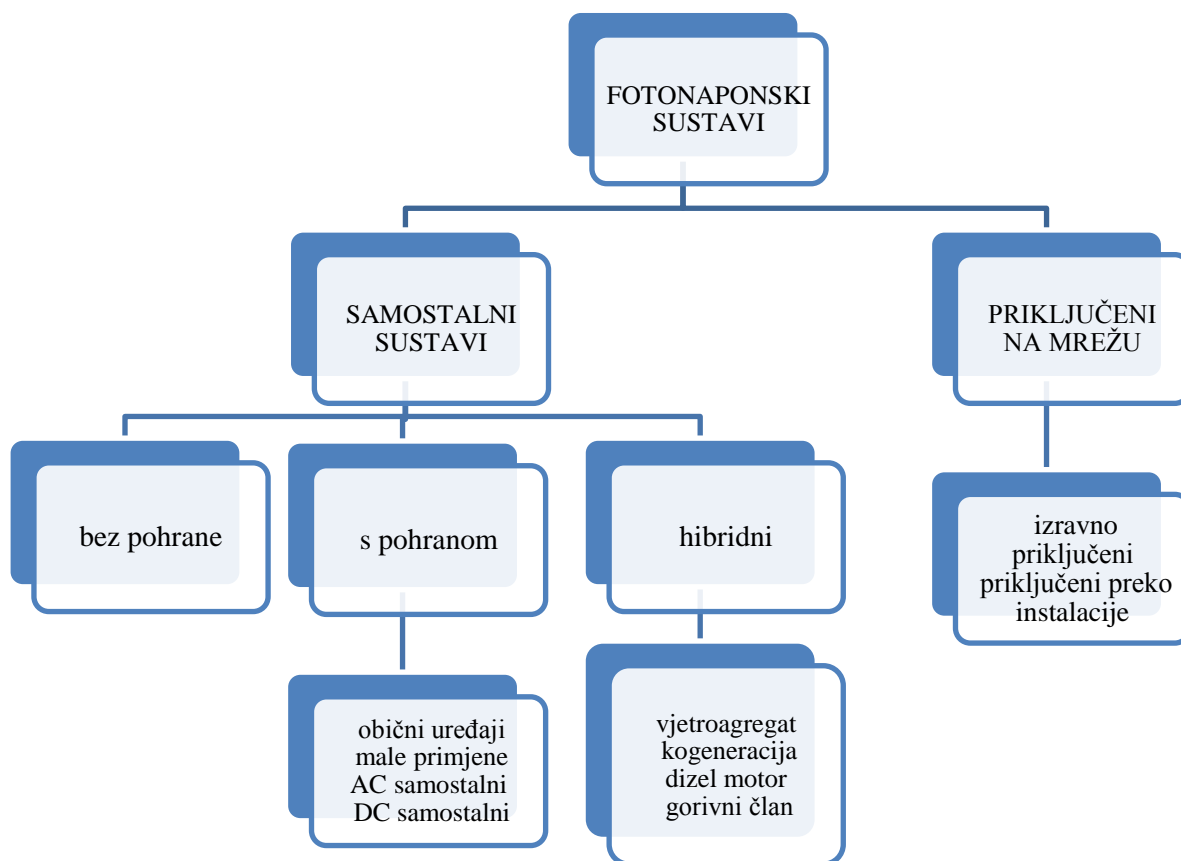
FOTONAPONSKI SUSTAVI

SAMOSTALNI SUSTAVI

PRIKLJUČENI NA MREŽU

bez pohrane

s pohranom

hibridni

izravno priključeni
priključeni preko instalacije

obični uređaji
male primjene
AC samostalni
DC samostalni

vjetroagregat
kogeneracija
dizel motor
gorivni član